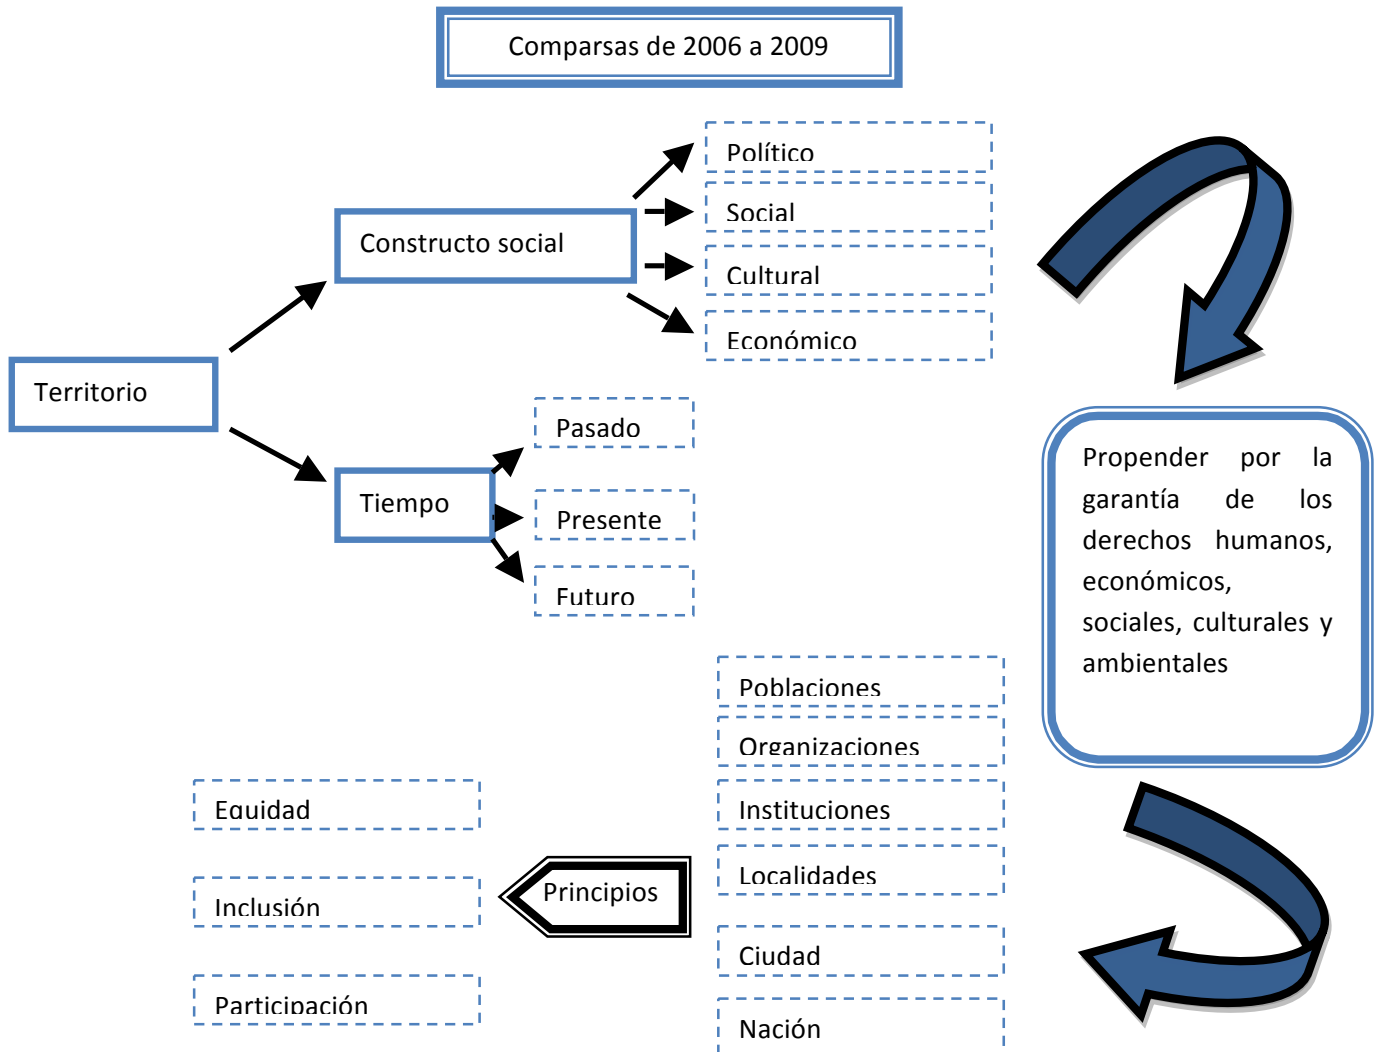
Comparsas de 2006 a 2009

Constructo social

Político

Social

Cultural

Económico

Territorio

Tiempo

Pasado

Presente

Futuro

Propender por la garantía de los derechos humanos, económicos, sociales, culturales y ambientales

Poblaciones

Organizaciones

Instituciones

Localidades

Ciudad

Nación

Equidad

Inclusión

Participación

Principios